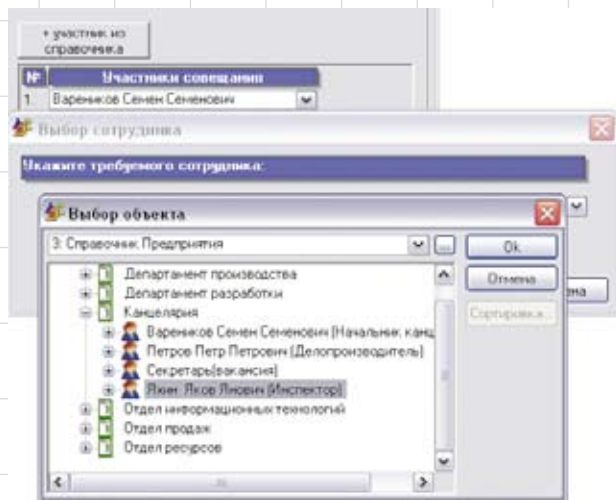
+ участник из справочника

| № | Участники совещания |
|---|---|
| 1 | Вареников Семен Семенович |

Выбор сотрудника

Укажите требуемого сотрудника:

Выбор объекта

3: Справочник: Предприятия

Ok

Отмена

Сортировка...

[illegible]на

Департамент производства
Департамент разработки
Канцелярия
Вареников Семен Семенович (Начальник канц
Петров Петр Петрович (Делопроизводитель)
Секретарь(вакансия)
Якин Яков Якович (Инспектор)
Отдел информационных технологий
Отдел продаж
Отдел ресурсов